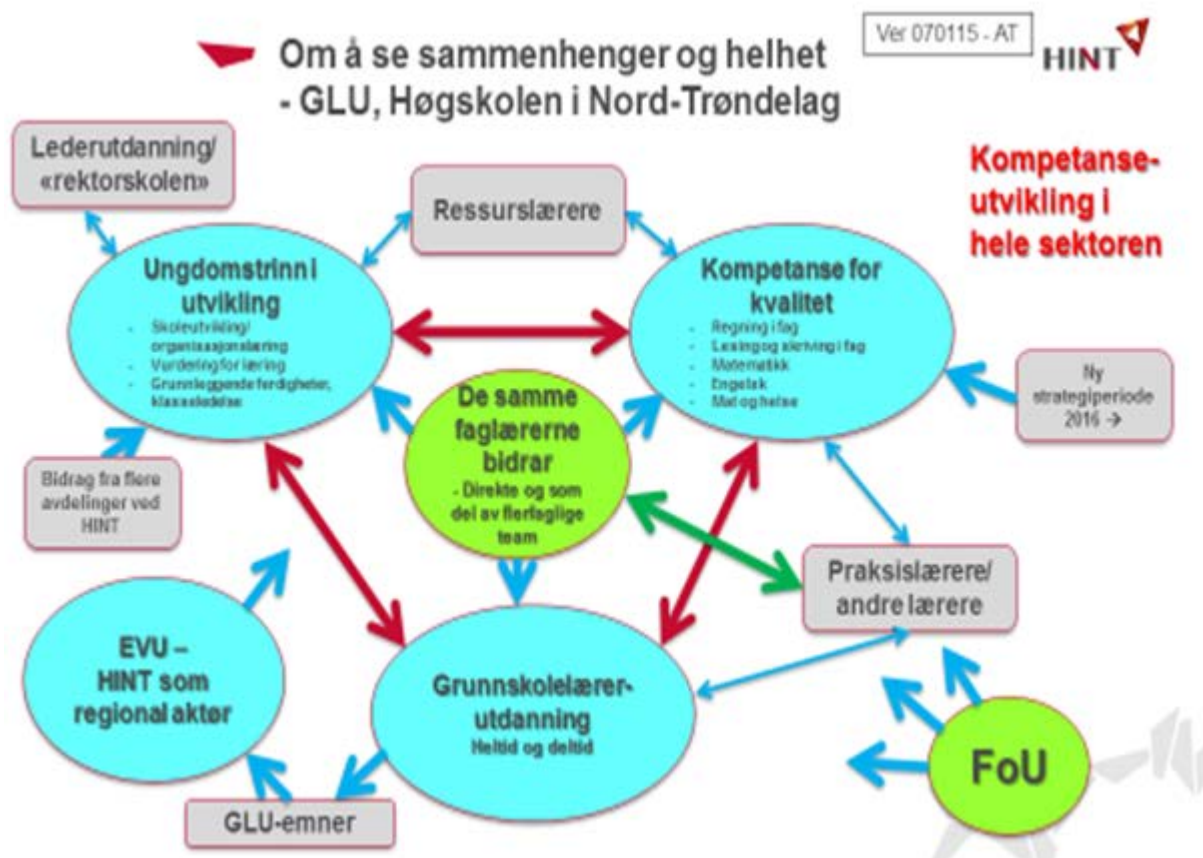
Om å se sammenhenger og helhet
- GLU, Høgskolen i Nord-Trøndelag

Ver 070115 - AT

HINT

Kompetanse-utvikling i hele sektoren

Lederutdanning/ «rektorskolen»

Ressurslærere

Ungdomstrinn i utvikling
- Skoleutvikling/ organisasjonslæring
- Vurdering for læring
- Grunnleggende ferdigheter, klasseledelse

Kompetanse for kvalitet
- Regning i fag
- Lesing og skriving i fag
- Matematikk
- Engelsk
- Mat og helse

Ny strategiperiode 2016 →

De samme faglærerne bidrar
- Direkte og som del av flerfaglige team

Bidrag fra flere avdelinger ved HINT

Praksislærere/ andre lærere

EVU – HINT som regional aktør

Grunnskolelærer-utdanning
Heltid og deltid

FoU

GLU-emner